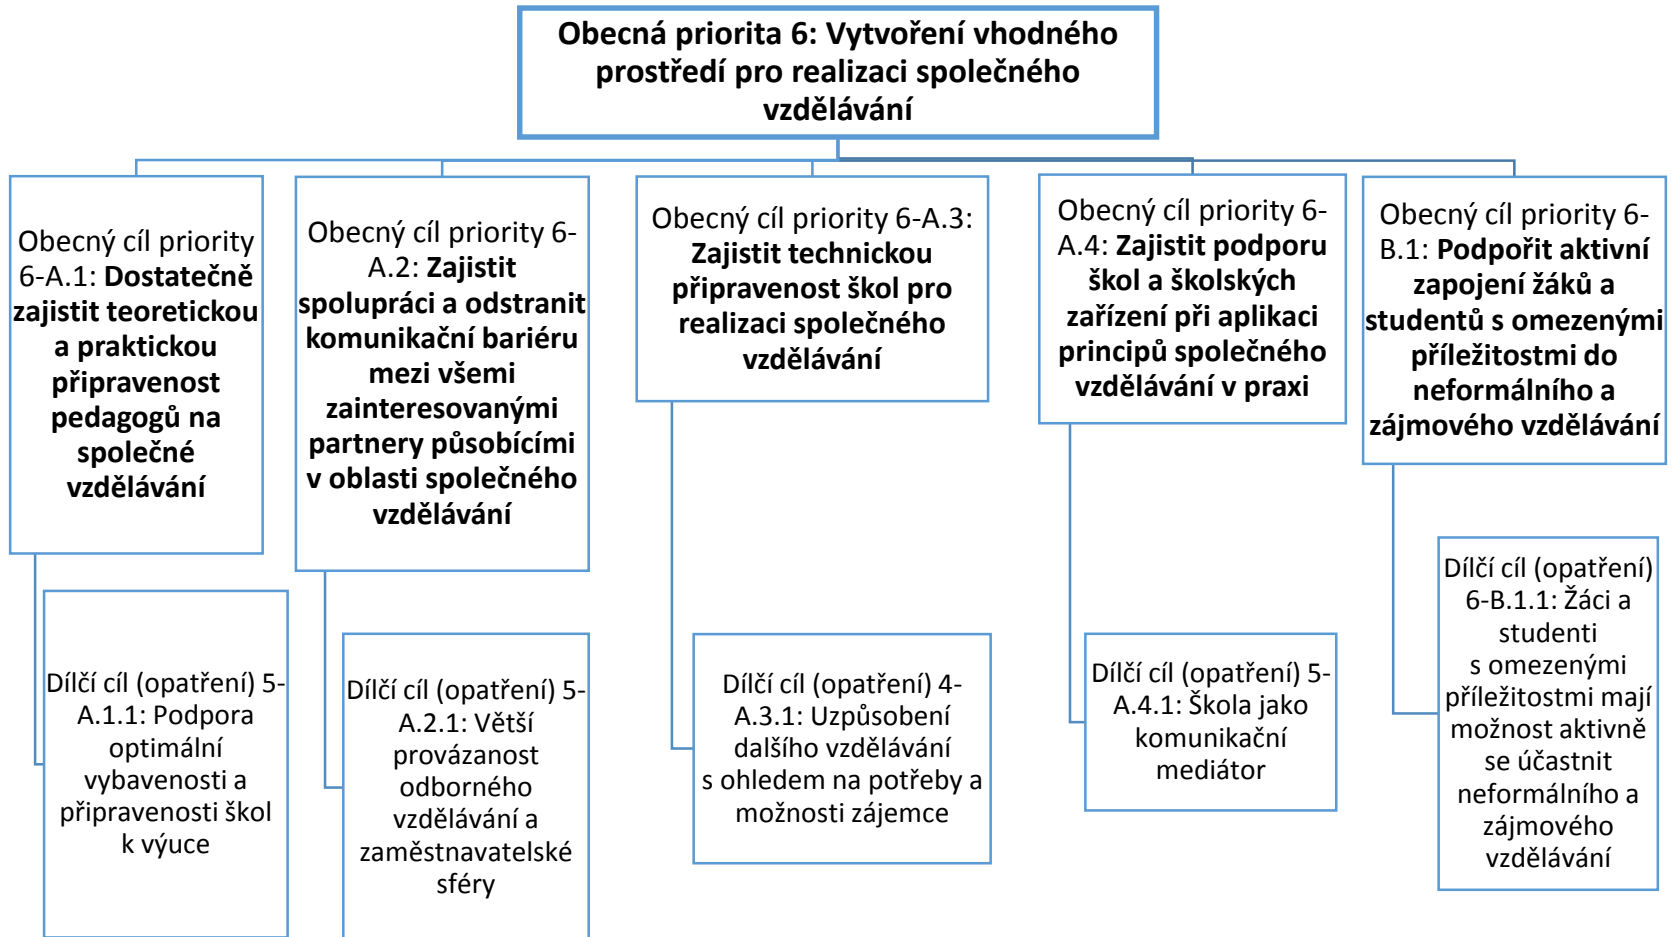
Obecná priorita 6: Vytvoření vhodného prostředí pro realizaci společného vzdělávání

Obecný cíl priority 6-A.1: Dostatečně zajistit teoretickou a praktickou připravenost pedagogů na společné vzdělávání

Dílčí cíl (opatření) 5-A.1.1: Podpora optimální vybavenosti a připravenosti škol k výuce

Obecný cíl priority 6-A.2: Zajistit spolupráci a odstranit komunikační bariéru mezi všemi zainteresovanými partnery působícími v oblasti společného vzdělávání

Dílčí cíl (opatření) 5-A.2.1: Větší provázanost odborného vzdělávání a zaměstnavatelské sféry

Obecný cíl priority 6-A.3: Zajistit technickou připravenost škol pro realizaci společného vzdělávání

Dílčí cíl (opatření) 4-A.3.1: Uzpůsobení dalšího vzdělávání s ohledem na potřeby a možnosti zájemce

Obecný cíl priority 6-A.4: Zajistit podporu škol a školských zařízení při aplikaci principů společného vzdělávání v praxi

Dílčí cíl (opatření) 5-A.4.1: Škola jako komunikační mediátor

Obecný cíl priority 6-B.1: Podpořit aktivní zapojení žáků a studentů s omezenými příležitostmi do neformálního a zájmového vzdělávání

Dílčí cíl (opatření) 6-B.1.1: Žáci a studenti s omezenými příležitostmi mají možnost aktivně se účastnit neformálního a zájmového vzdělávání